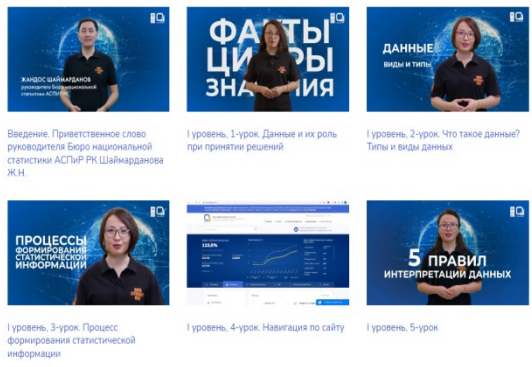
ЖАНДОС ШАЙМАРДАНОВ
руководитель Бюро национальной статистики АСПиР РК

Введение. Приветственное слово руководителя Бюро национальной статистики АСПиР РК Шаймарданова Ж.Н.

ФАКТЫ
ЦИФРЫ
ЗНАЧЕНИЯ

I уровень, 1-урок. Данные и их роль при принятии решений

ДАННЫЕ
виды и типы

I уровень, 2-урок. Что такое данные? Типы и виды данных

ПРОЦЕССЫ
ФОРМИРОВАНИЯ
СТАТИСТИЧЕСКОЙ
ИНФОРМАЦИИ

I уровень, 3-урок. Процесс формирования статистической информации

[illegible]

I уровень, 4-урок. Навигация по сайту

5 ПРАВИЛ
ИНТЕРПРЕТАЦИИ ДАННЫХ

I уровень, 5-урок